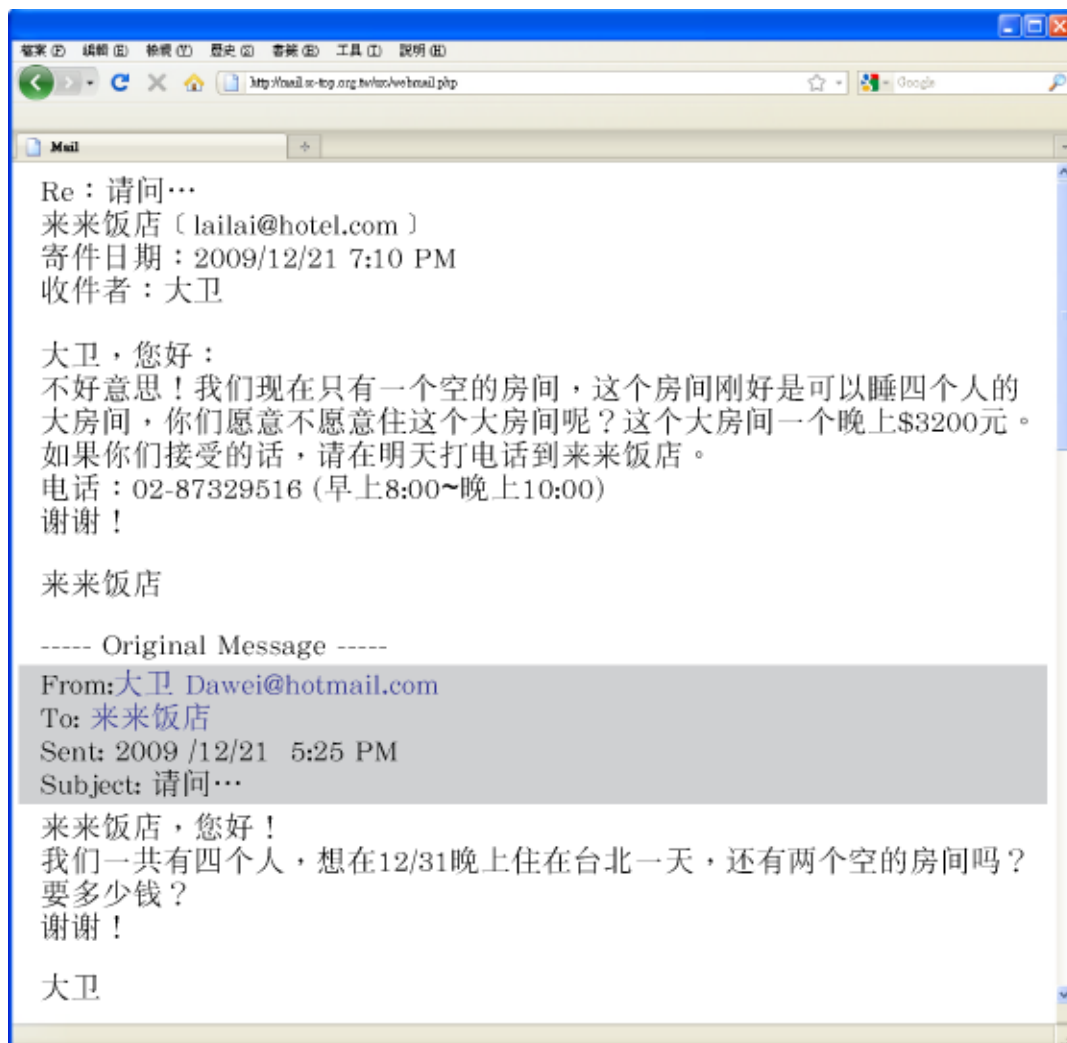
檔案(F) 編輯(E) 檢視(V) 歷史(S) 書籤(B) 工具(T) 說明(H)

http://mail.sc-top.org.tw/sc/webmail.php

Google

Mail

Re：请问…
来来饭店〔lailai@hotel.com〕
寄件日期：2009/12/21 7:10 PM
收件者：大卫

大卫，您好：
不好意思！我们现在只有一个空的房间，这个房间刚好是可以睡四个人的大房间，你们愿意不愿意住这个大房间呢？这个大房间一个晚上$3200元。如果你们接受的话，请在明天打电话到来来饭店。
电话：02-87329516 (早上8:00~晚上10:00)
谢谢！

来来饭店

----- Original Message -----
From:大卫 Dawei@hotmail.com
To: 来来饭店
Sent: 2009 /12/21 5:25 PM
Subject: 请问…

来来饭店，您好！
我们一共有四个人，想在12/31晚上住在台北一天，还有两个空的房间吗？要多少钱？
谢谢！

大卫